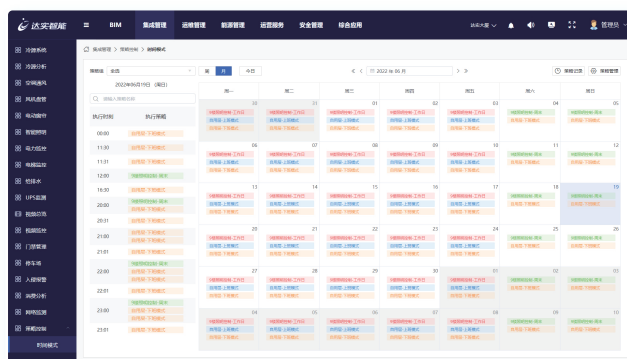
达实智能

BIM 集成管理 运维管理 能源管理 运营服务 安全管理 综合应用

管理员

冷源系统
冷源分析
空调通风
风机盘管
电动窗帘
智能照明
电力监测
电梯监控
给排水
UPS监测
视频监控
能耗监控
门禁管理
停车场
人脸闸机
消费分析
网络监测
策略控制
时间模式

集成管理 > 策略控制 > 时间模式

策略组 全部

周 月 今日

< 2022 年 06 月 >

策略记录 策略管理

2022年06月19日（周日）

执行时间 执行策略

| 00:00 |
|---|
| 11:30 |
| 11:31 |
| 12:00 |
| 18:30 |
| 20:00 |
| 20:01 |
| 21:00 |
| 21:01 |
| 22:00 |
| 22:01 |
| 23:00 |
| 23:01 |

| 周一 | 周二 | 周三 | 周四 | 周五 | 周六 | 周日 |
|---|---|---|---|---|---|---|
| 30 | 31 | 01 | 02 | 03 | 04 | 05 |
| 06 | 07 | 08 | 09 | 10 | 11 | 12 |
| 13 | 14 | 15 | 16 | 17 | 18 | 19 |
| 20 | 21 | 22 | 23 | 24 | 25 | 26 |
| 27 | 28 | 29 | 30 | 01 | 02 | 03 |
| 04 | 05 | 06 | 07 | 08 | 09 | 10 |